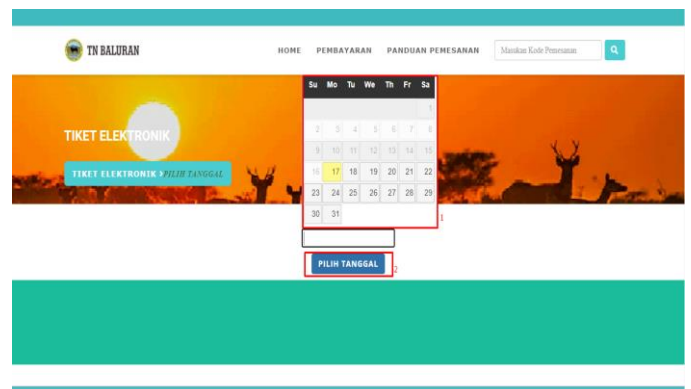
TN BALURAN

HOME PEMBAYARAN PANDUAN PEMESANAN Masukan Kode Pemesanan

TIKET ELEKTRONIK

TIKET ELEKTRONIK > PILIH TANGGAL

| Su | Mo | Tu | We | Th | Fr | Sa |
|---|---|---|---|---|---|---|
| | | | | | | 1 |
| 2 | 3 | 4 | 5 | 6 | 7 | 8 |
| 9 | 10 | 11 | 12 | 13 | 14 | 15 |
| 16 | 17 | 18 | 19 | 20 | 21 | 22 |
| 23 | 24 | 25 | 26 | 27 | 28 | 29 |
| 30 | 31 | | | | | |

1

PILIH TANGGAL

2